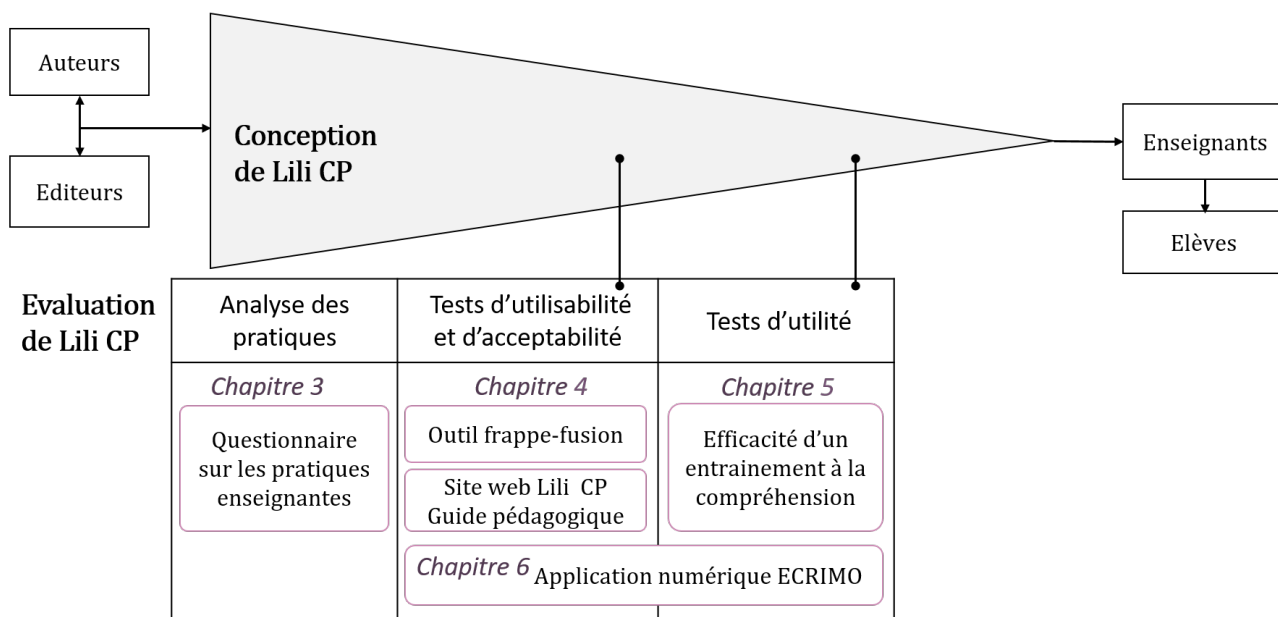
Auteurs

Editeurs

Conception de Lili CP

Enseignants

Elèves

Evaluation de Lili CP

| Analyse des pratiques | Tests d'utilisabilité et d'acceptabilité | Tests d'utilité |
|---|---|---|
| Chapitre 3 | Chapitre 4 | Chapitre 5 |
| Questionnaire sur les pratiques enseignantes | Outil frappe-fusion | Efficacité d'un entrainement à la compréhension |
| | Site web Lili CP Guide pédagogique | |

Chapitre 6 Application numérique ECRIMO